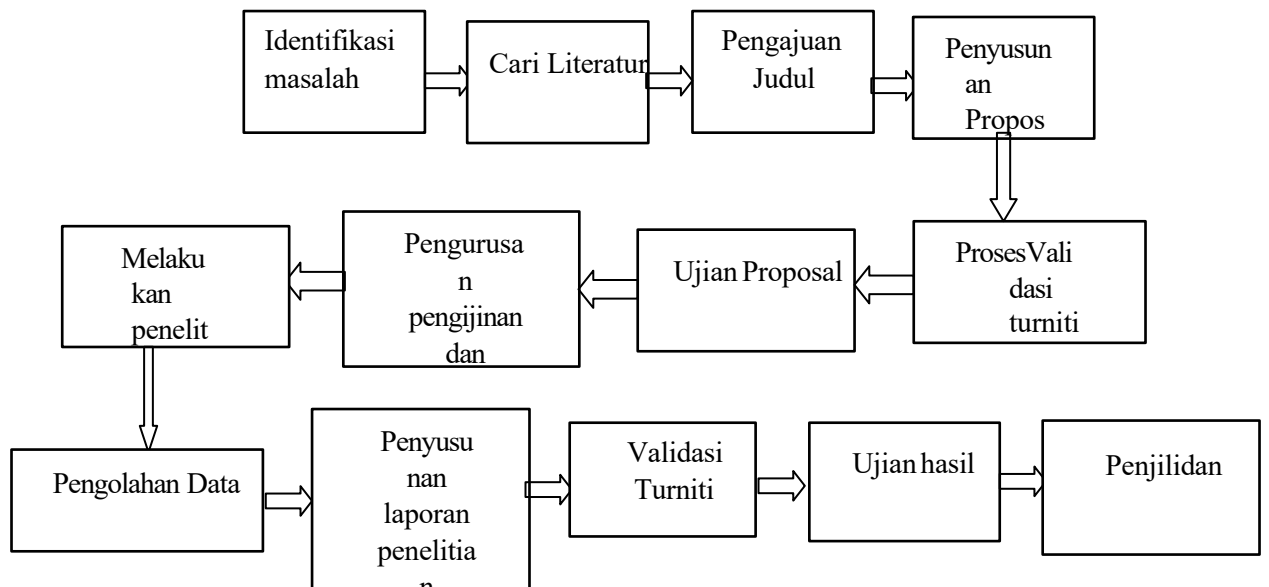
Identifikasi masalah

Cari Literatur

Pengajuan Judul

Penyusun an Propos

ProsesVali dasi turniti

Ujian Proposal

Pengurusa n pengijinan dan

Melaku kan penelit

Pengolahan Data

Penyusu nan laporan penelitia n

Validasi Turniti

Ujian hasil

Penjilidan